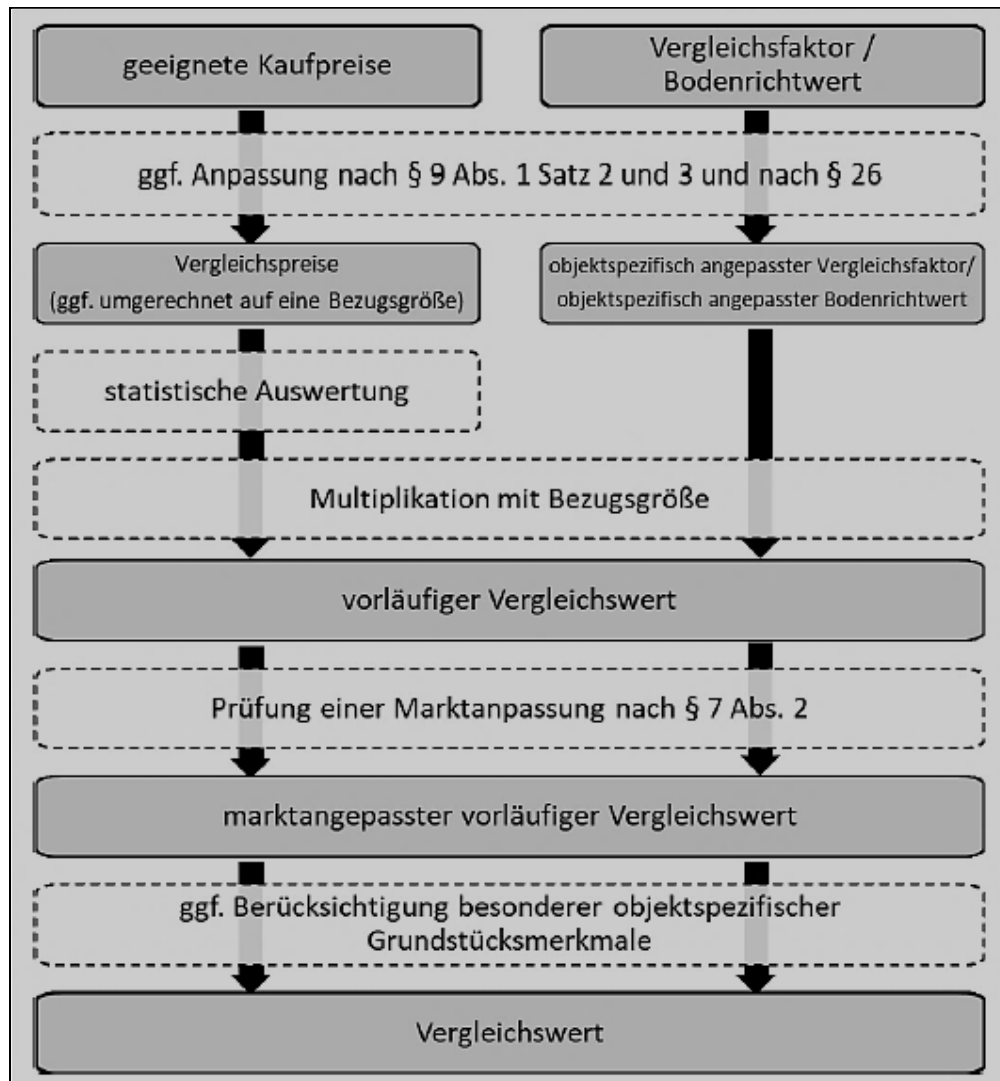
geeignete Kaufpreise

Vergleichsfaktor / Bodenrichtwert

ggf. Anpassung nach § 9 Abs. 1 Satz 2 und 3 und nach § 26

Vergleichspreise (ggf. umgerechnet auf eine Bezugsgröße)

objektspezifisch angepasster Vergleichsfaktor/ objektspezifisch angepasster Bodenrichtwert

statistische Auswertung

Multiplikation mit Bezugsgröße

vorläufiger Vergleichswert

Prüfung einer Marktanpassung nach § 7 Abs. 2

marktangepasster vorläufiger Vergleichswert

ggf. Berücksichtigung besonderer objektspezifischer Grundstücksmerkmale

Vergleichswert